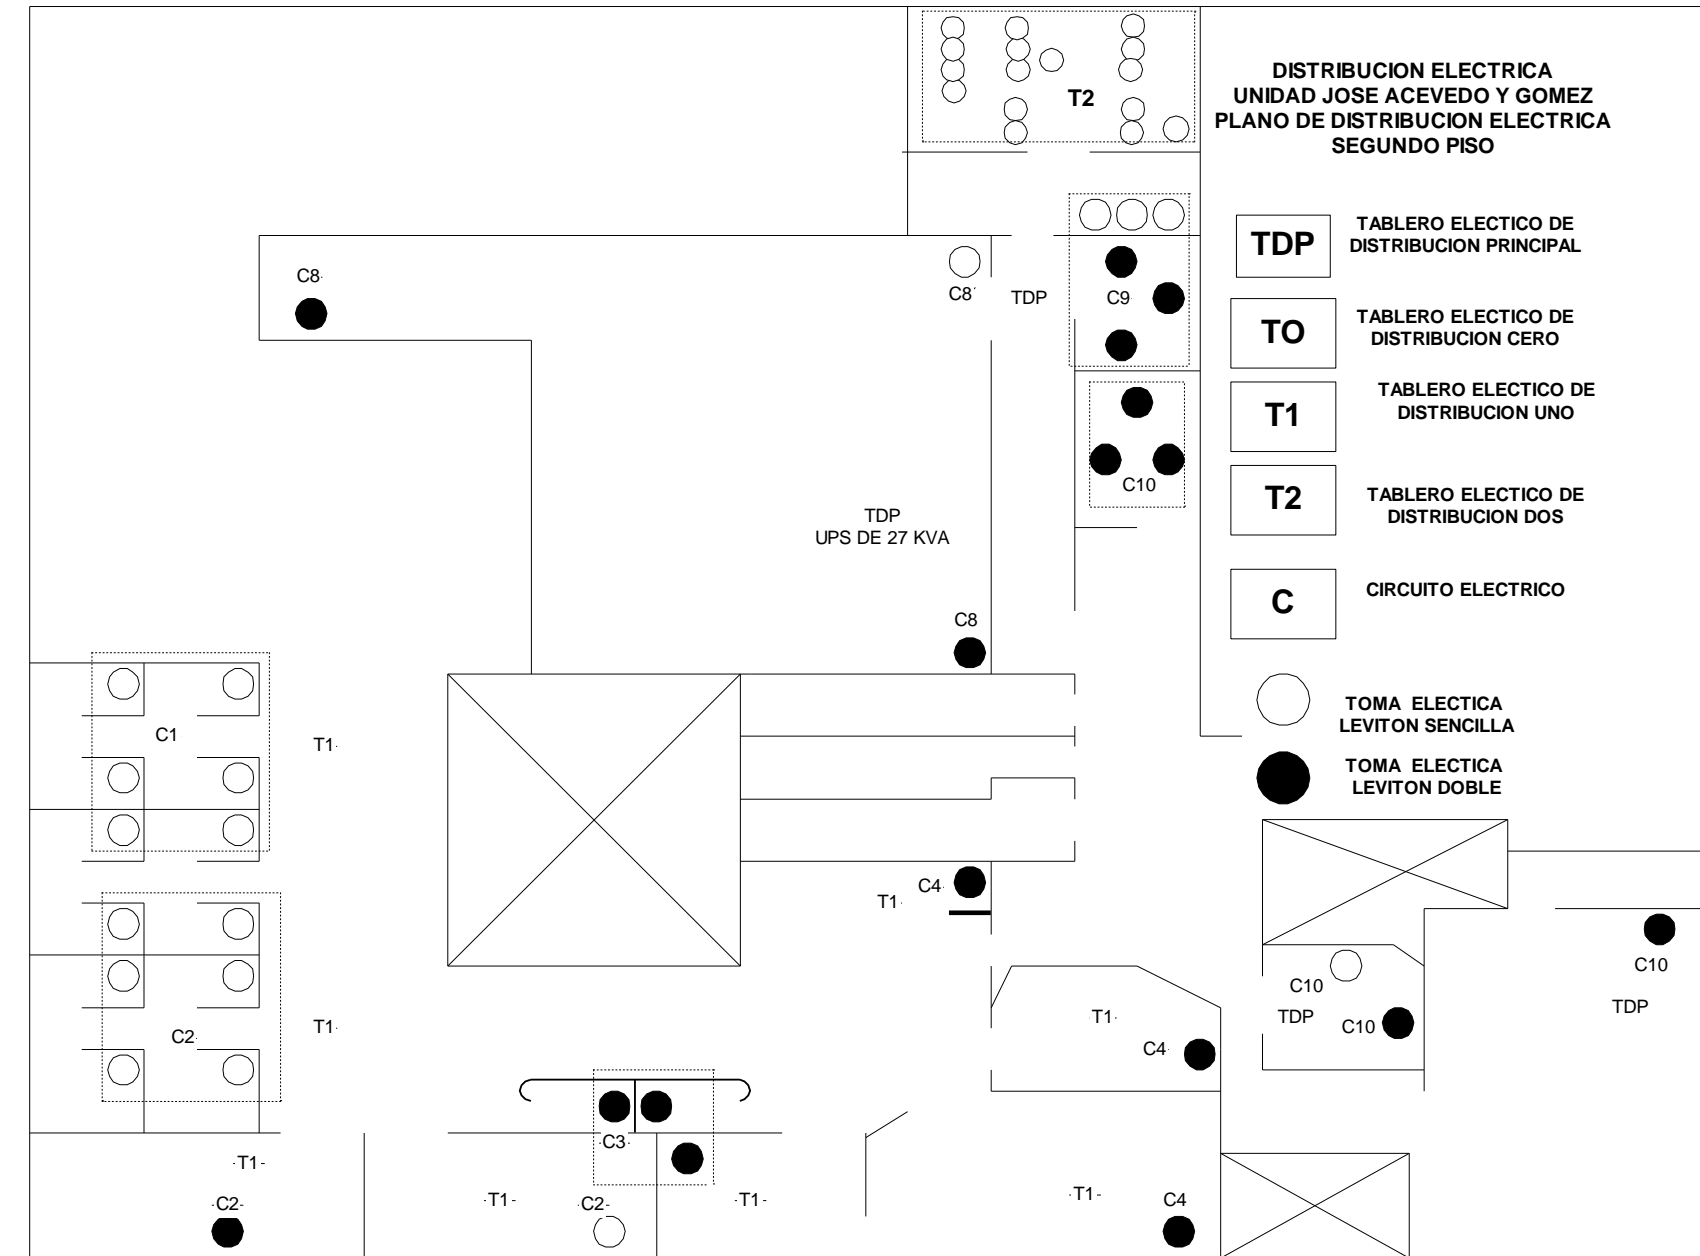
DISTRIBUCION ELECTRICA
UNIDAD JOSE ACEVEDO Y GOMEZ
PLANO DE DISTRIBUCION ELECTRICA
SEGUNDO PISO

T2

TDP TABLERO ELECTICO DE DISTRIBUCION PRINCIPAL

TO TABLERO ELECTICO DE DISTRIBUCION CERO

T1 TABLERO ELECTICO DE DISTRIBUCION UNO

T2 TABLERO ELECTICO DE DISTRIBUCION DOS

C CIRCUITO ELECTRICO

TOMA ELECTICA LEVITON SENCILLA

TOMA ELECTICA LEVITON DOBLE

C8
C8
TDP
C9
C10
TDP
UPS DE 27 KVA
C8
C1
T1
T1
C4
C2
T1
T1
C4
C10
TDP
C10
C10
TDP
C3
T1
C2
T1
C2
T1
T1
C4